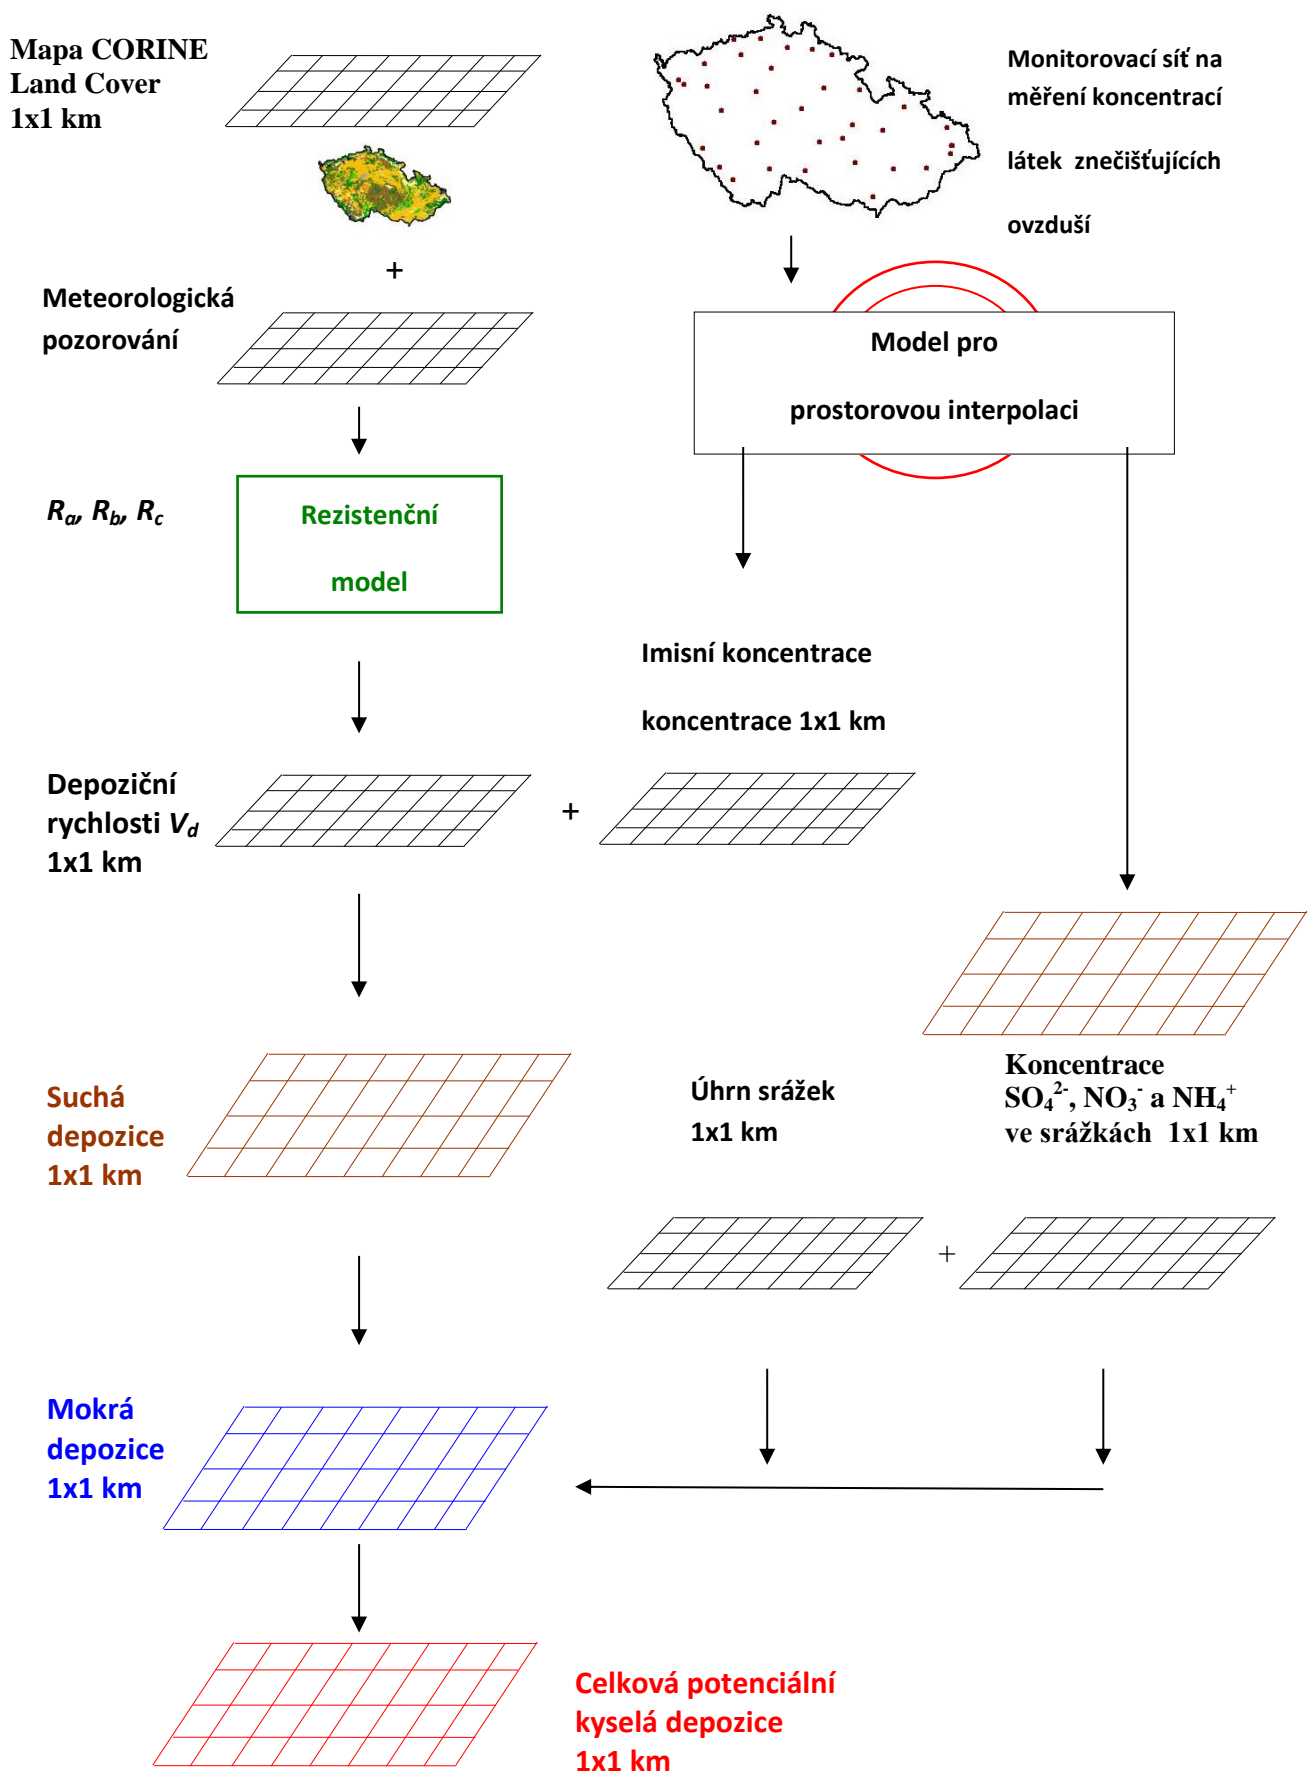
Mapa CORINE Land Cover 1x1 km

Monitorovací síť na měření koncentrací látek znečišťujících ovzduší

+

Meteorologická pozorování

Model pro prostorovou interpolaci

$R_a$, $R_b$, $R_c$

Rezistenční model

Imisní koncentrace koncentrace 1x1 km

Depoziční rychlosti $V_d$ 1x1 km

+

Suchá depozice 1x1 km

Úhrn srážek 1x1 km

Koncentrace $SO_4^{2-}$, $NO_3^-$ a $NH_4^+$ ve srážkách 1x1 km

+

Mokrá depozice 1x1 km

Celková potenciální kyselá depozice 1x1 km